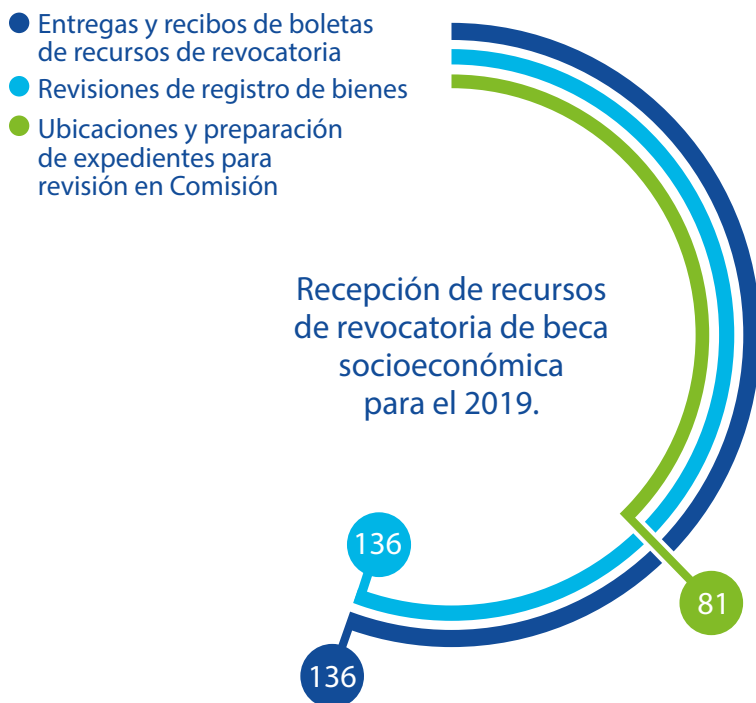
Entregas y recibos de boletas de recursos de revocatoria
Revisiones de registro de bienes
Ubicaciones y preparación de expedientes para revisión en Comisión

Recepción de recursos de revocatoria de beca socioeconómica para el 2019.

136
81
136